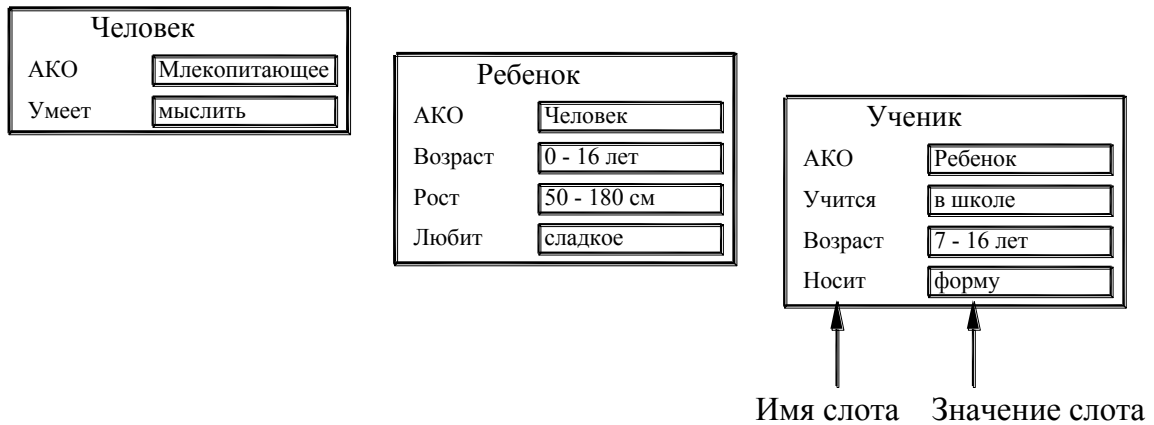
Человек

| | |
|---|---|
| АКО | Млекопитающее |
| Умеет | мыслить |

Ребенок

| | |
|---|---|
| АКО | Человек |
| Возраст | 0 - 16 лет |
| Рост | 50 - 180 см |
| Любит | сладкое |

Ученик

| | |
|---|---|
| АКО | Ребенок |
| Учится | в школе |
| Возраст | 7 - 16 лет |
| Носит | форму |

Имя слота Значение слота